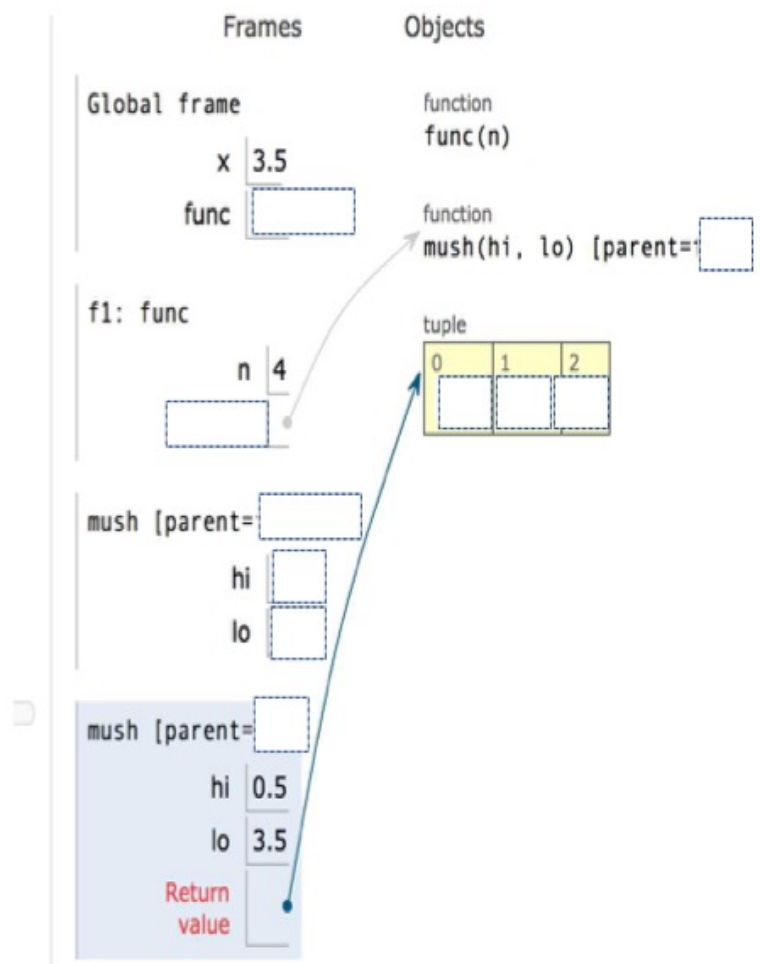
Frames

Objects

Global frame

x 3.5

func

function
func(n)

function
mush(hi, lo) [parent=

f1: func

n 4

tuple

| 0 | 1 | 2 |
|---|---|---|
|  |  |  |

mush [parent=

hi

lo

mush [parent=

hi 0.5

lo 3.5

Return value